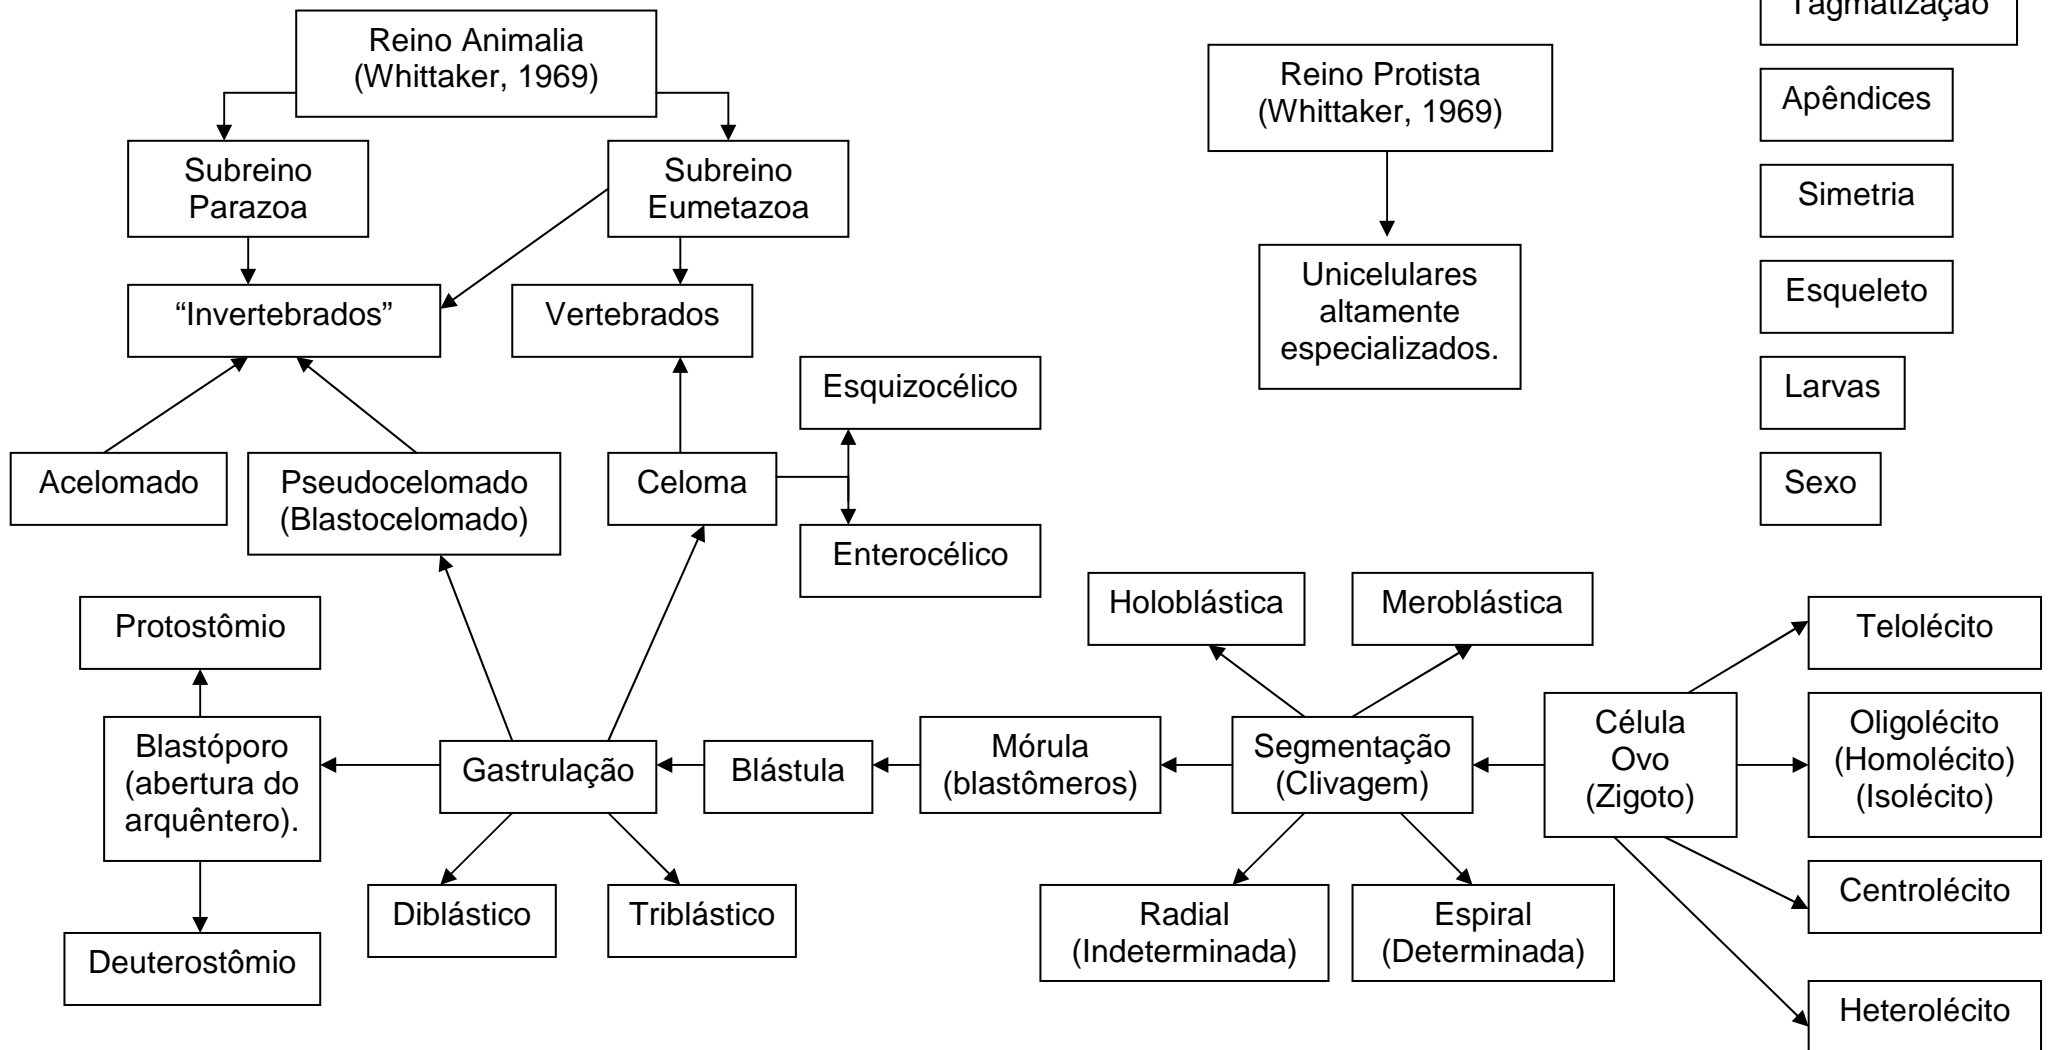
Reino Animalia (Whittaker, 1969)

Subreino Parazoa

Subreino Eumetazoa

“Invertebrados”

Vertebrados

Reino Protista (Whittaker, 1969)

Unicelulares altamente especializados.

Tagmatização

Apêndices

Simetria

Esqueleto

Larvas

Sexo

Esquizocélico

Acelomado

Pseudocelomado (Blastocelomado)

Celoma

Enterocélico

Protostômio

Blastóporo (abertura do arquêntero).

Deuterostômio

Gastrulação

Diblástico

Triblástico

Blástula

Mórula (blastômeros)

Holoblástica

Meroblástica

Segmentação (Clivagem)

Radial (Indeterminada)

Espiral (Determinada)

Célula Ovo (Zigoto)

Telolécito

Oligolécito (Homolécito) (Isolécito)

Centrolécito

Heterolécito